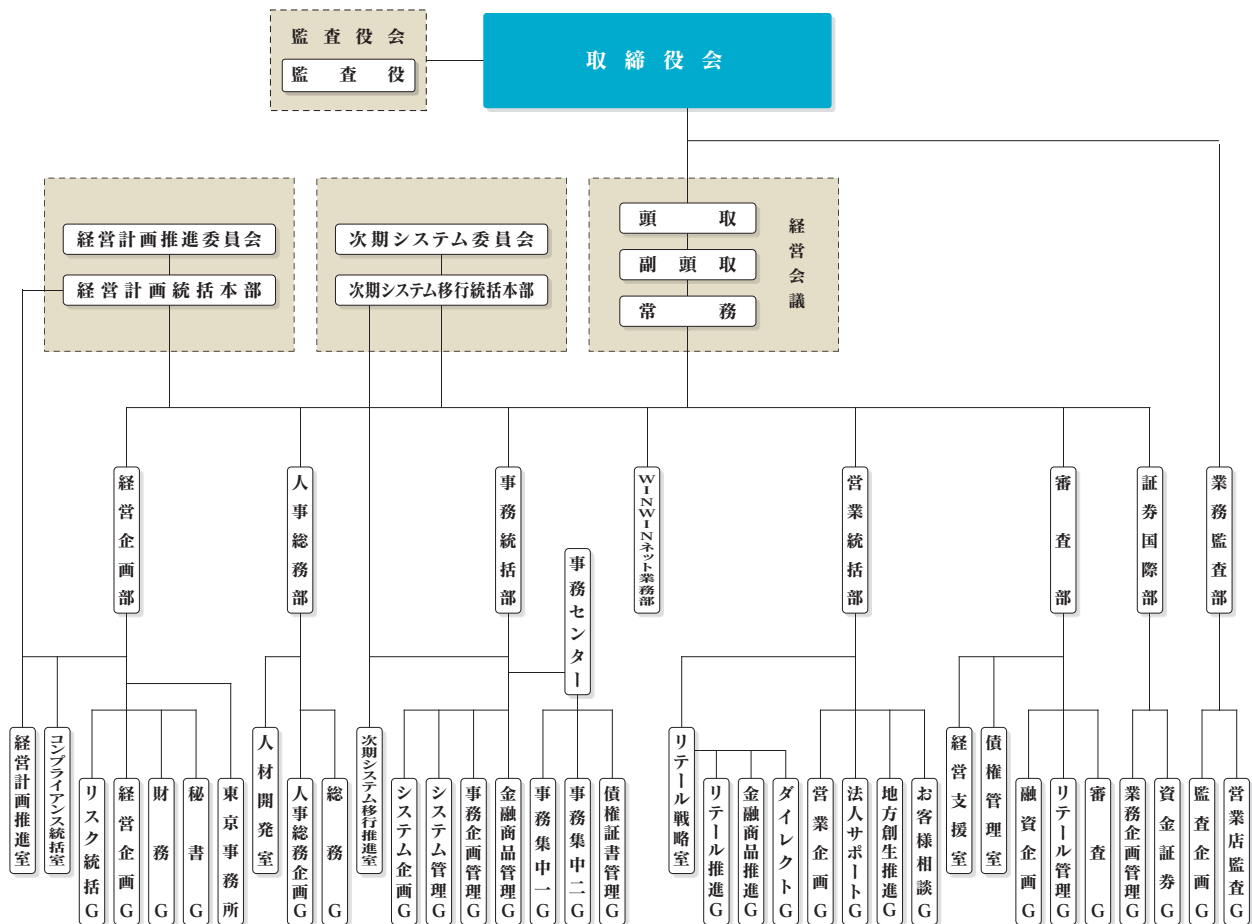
監査役会
監査役

取締役会

経営計画推進委員会
経営計画統括本部

次期システム委員会
次期システム移行統括本部

頭取
副頭取
常務
経営会議

経営企画部
人事総務部
事務統括部
事務センター
WINWINネット業務部
営業統括部
審査部
証券国際部
業務監査部

経営計画推進室
コンプライアンス統括室
リスク統括G
経営企画G
財務G
秘書G
東京事務所
人材開発室
人事総務企画G
総務G
次期システム移行推進室
システム企画G
システム管理G
事務企画管理G
金融商品管理G
事務集中一G
事務集中二G
債権証書管理G
リテール戦略室
リテール推進G
金融商品推進G
ダイレクトG
営業企画G
法人サポートG
地方創生推進G
お客様相談G
経営支援室
債権管理室
融資企画G
リテール管理G
審査G
業務企画管理G
資金証券G
監査企画G
営業店監査G